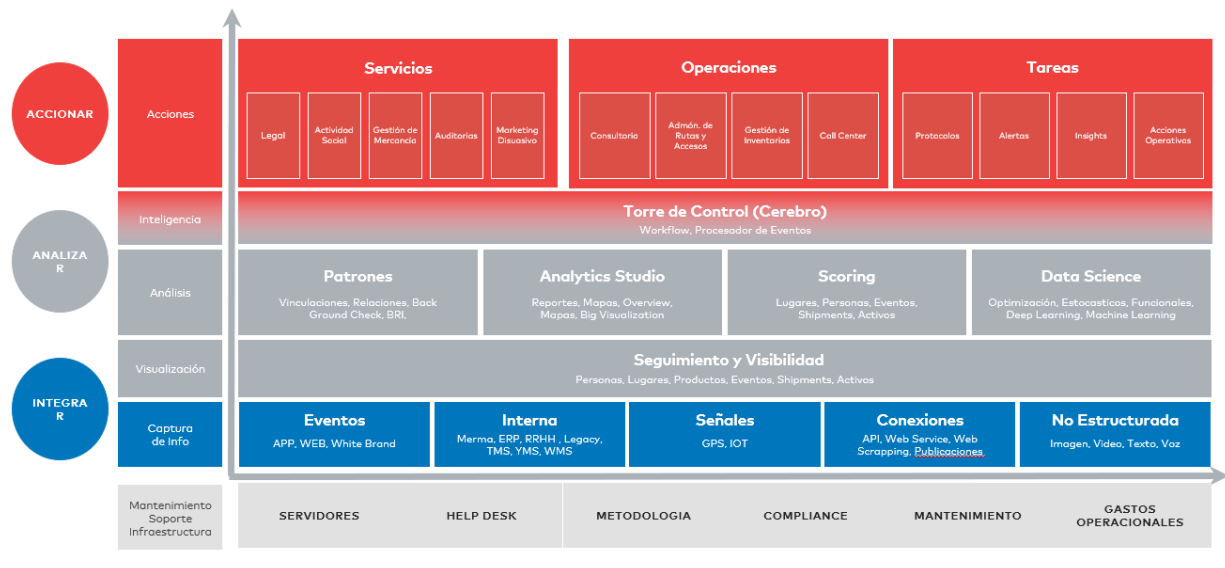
ACCIONAR

Acciones

Servicios

Legal

Actividad Social

Gestión de Mercancia

Auditorias

Marketing Disuasivo

Operaciones

Consultoria

Admón. de Rutas y Accesos

Gestión de Inventarios

Call Center

Tareas

Protocolos

Alertas

Insights

Acciones Operativos

ANALIZA R

Inteligencia

Torre de Control (Cerebro)

Workflow, Procesador de Eventos

Análisis

Patrones

Vinculaciones, Relaciones, Back Ground Check, BRI,

Analytics Studio

Reportes, Mapas, Overview, Mapas, Big Visualization

Scoring

Lugares, Personas, Eventos, Shipments, Activos

Data Science

Optimización, Estocasticos, Funcionales, Deep Learning, Machine Learning

INTEGRA R

Visualización

Seguimiento y Visibilidad

Personas, Lugares, Productos, Eventos, Shipments, Activos

Captura de Info

Eventos

APP, WEB, White Brand

Interna

Merma, ERP, RRHH , Legacy, TMS, YMS, WMS

Señales

GPS, IOT

Conexiones

API, Web Service, Web Scrapping, Publicaciones

No Estructurada

Imagen, Video, Texto, Voz

Mantenimiento Soporte Infraestructura

SERVIDORES

HELP DESK

METODOLOGIA

COMPLIANCE

MANTENIMIENTO

GASTOS OPERACIONALES